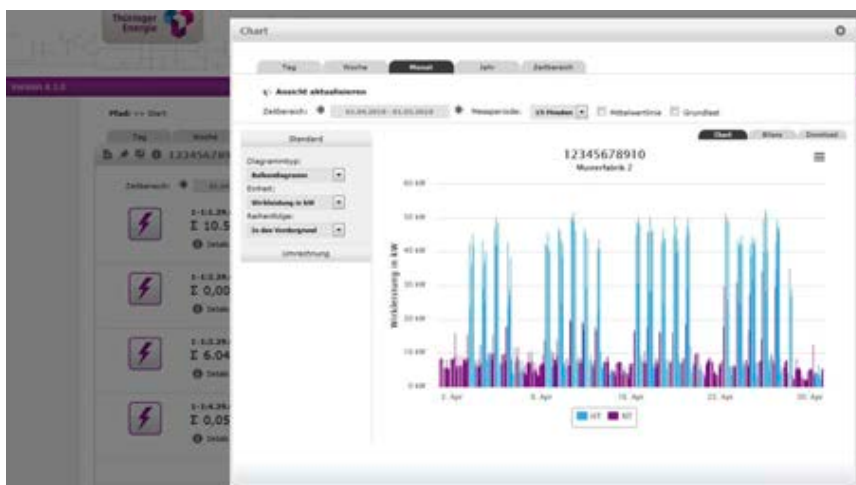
Thüringer Energie

Version 4.1.0

Pfad: >> Chart

Tag Woche

12345678

Zeitbereich:

1-1:1.29.
Σ 10.5
Details

1-1:2.29.
Σ 0,00
Details

1-1:3.29.
Σ 6.04
Details

1-1:4.29.
Σ 0,05
Details

Chart

Tag Woche Monat Jahr Zeitbereich

Ansicht aktualisieren

Zeitbereich: 01.04.2019 - 01.05.2019 Messperiode: 15 Minuten Mittelwertlinie Grundlast

Standard

Diagrammtyp:
Balkendiagramm
Einheit:
Wirkleistung in kW
Reihenfolge:
In den Vordergrund

Umrechnung

Chart Bilanz Download

12345678910
Musterfabrik 2

60 kW
50 kW
40 kW
30 kW
20 kW
10 kW
0 kW

Wirkleistung in kW

1. Apr 8. Apr 15. Apr 22. Apr 29. Apr

HT NT